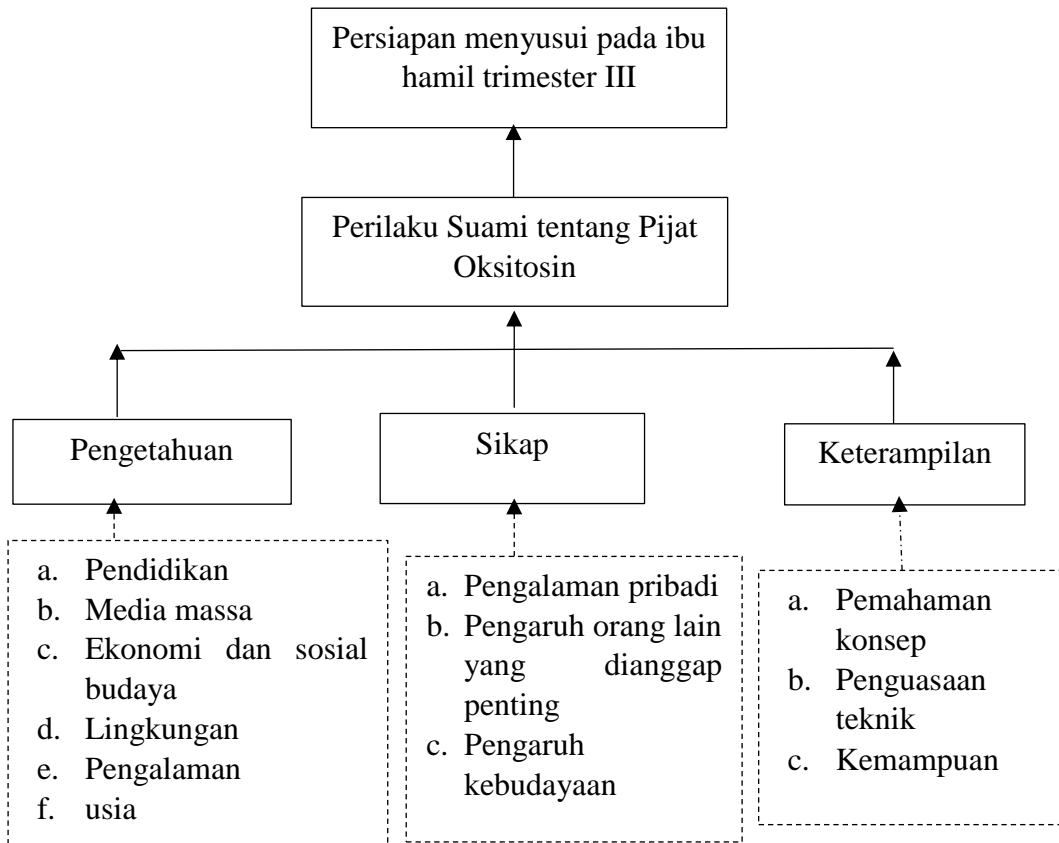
Persiapan menyusui pada ibu hamil trimester III

Perilaku Suami tentang Pijat Oksitosin

Pengetahuan

Sikap

Keterampilan

a. Pendidikan
b. Media massa
c. Ekonomi dan sosial budaya
d. Lingkungan
e. Pengalaman
f. usia

a. Pengalaman pribadi
b. Pengaruh orang lain yang dianggap penting
c. Pengaruh kebudayaan

a. Pemahaman konsep
b. Penguasaan teknik
c. Kemampuan